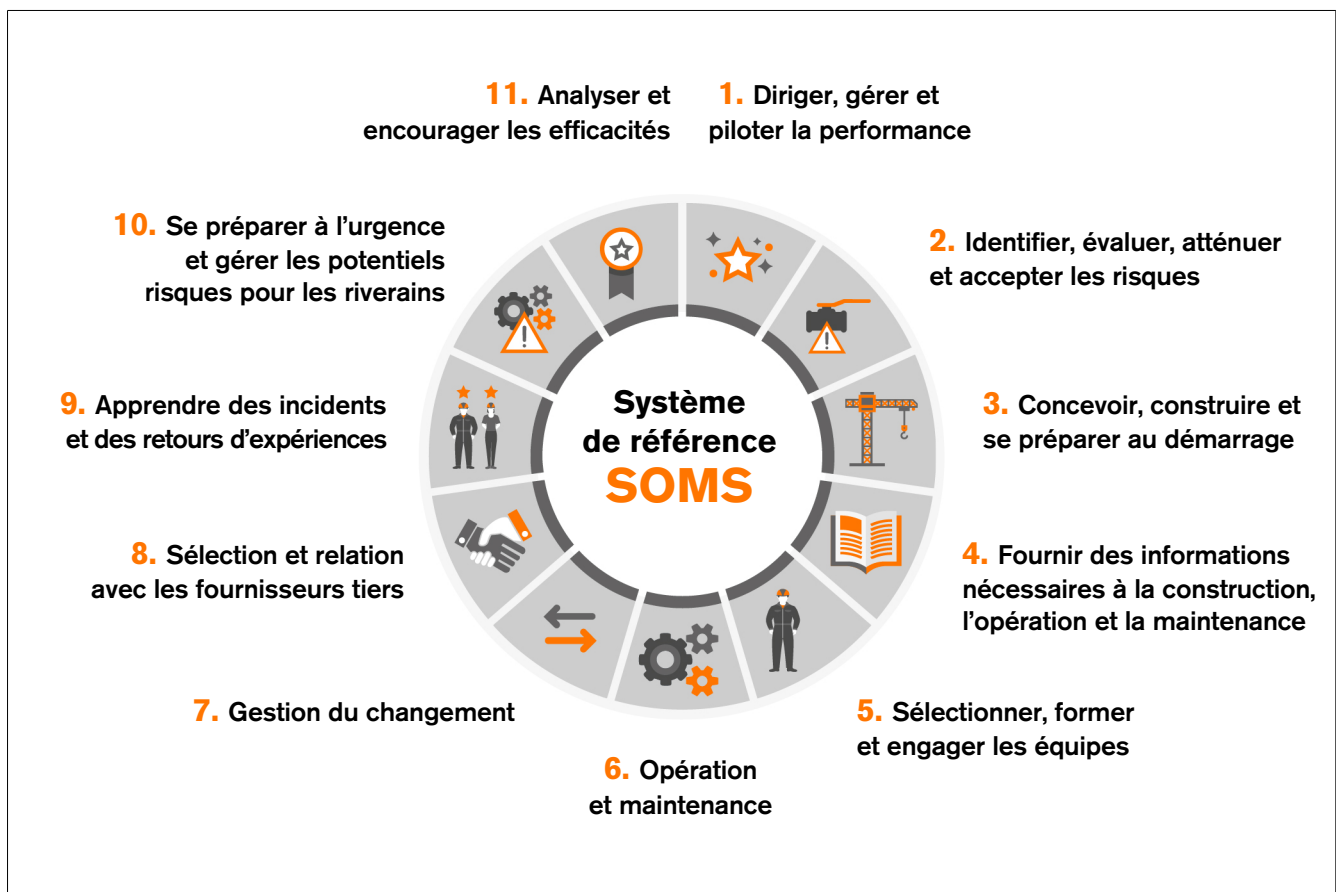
11. Analyser et encourager les efficacités

1. Diriger, gérer et piloter la performance

10. Se préparer à l’urgence et gérer les potentiels risques pour les riverains

2. Identifier, évaluer, atténuer et accepter les risques

9. Apprendre des incidents et des retours d’expériences

Système de référence SOMS

3. Concevoir, construire et se préparer au démarrage

8. Sélection et relation avec les fournisseurs tiers

4. Fournir des informations nécessaires à la construction, l’opération et la maintenance

7. Gestion du changement

5. Sélectionner, former et engager les équipes

6. Opération et maintenance